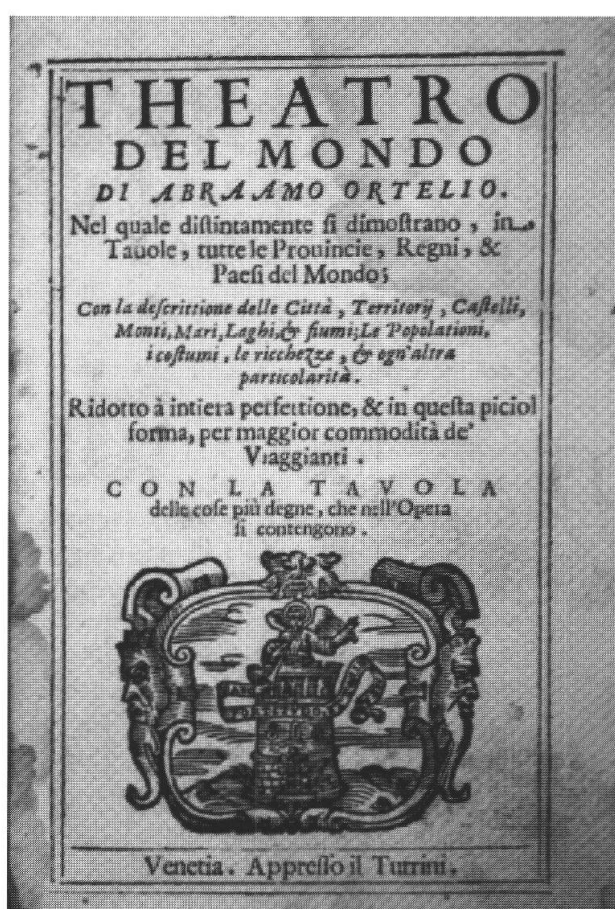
THEATRO
DEL MONDO
DI ABRAAMO ORTELIO.

Nel quale distintamente si dimostrano, in Tauole, tutte le Prouincie, Regni, & Paesi del Mondo;

Con la descrittione delle Città, Territorij, Castelli, Monti, Mari, Laghi, & fiumi; Le Popolationi, i costumi, le ricchezze, & ogn'altra particolarità.

Ridotto à intiera perfettione, & in questa piciol forma, per maggior commodità de' Viaggianti.

CON LA TAVOLA delle cose più degne, che nell'Opera si contengono.

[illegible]

Venetia. Appresso il Turrini.